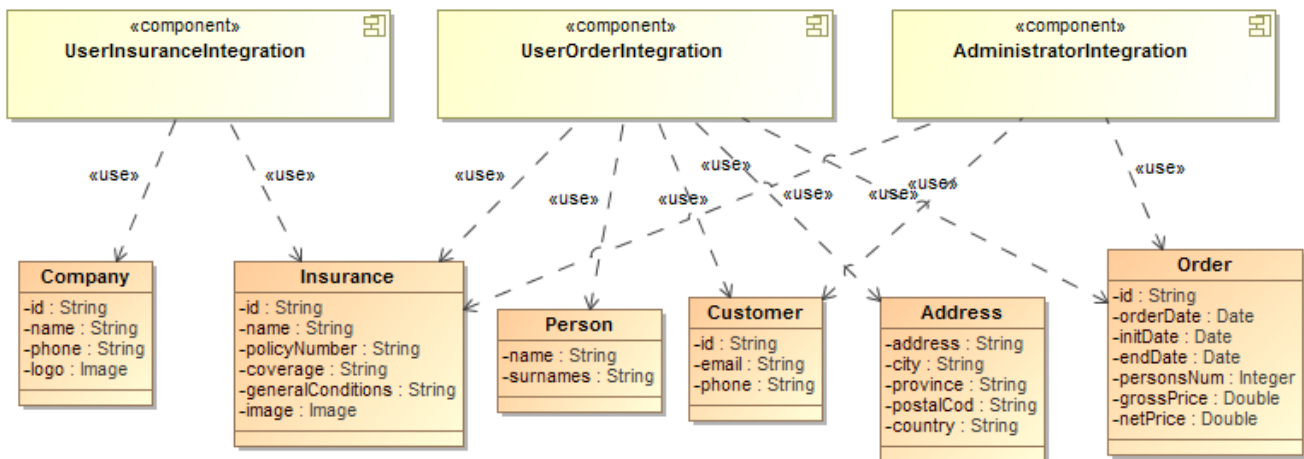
«component»
UserInsuranceIntegration

«component»
UserOrderIntegration

«component»
AdministratorIntegration

«use»
«use»
«use»
«use»
«use»
«use»
«use»
«use»
«use»
«use»

Company
-id : String
-name : String
-phone : String
-logo : Image

Insurance
-id : String
-name : String
-policyNumber : String
-coverage : String
-generalConditions : String
-image : Image

Person
-name : String
-surnames : String

Customer
-id : String
-email : String
-phone : String

Address
-address : String
-city : String
-province : String
-postalCod : String
-country : String

Order
-id : String
-orderDate : Date
-initDate : Date
-endDate : Date
-personsNum : Integer
-grossPrice : Double
-netPrice : Double